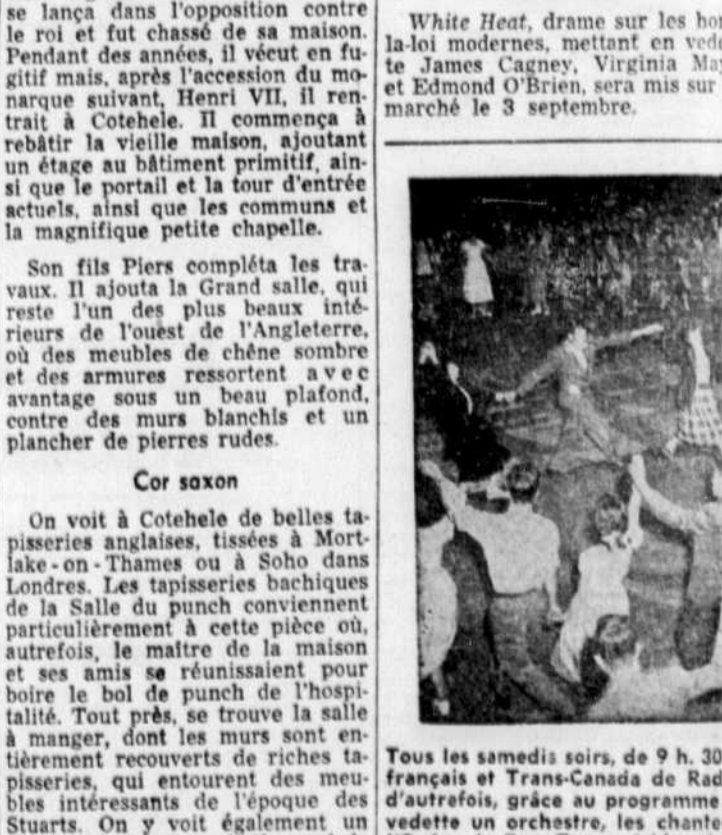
se lança dans l'opposition contre le roi et fut chassé de sa maison. Pendant des années, il vécut en fugitif mais, après l'accession du monarque suivant, Henri VII, il rentrait à Cotehele. Il commença à rebâtir la vieille maison, ajoutant un étage au bâtiment primitif, ainsi que le portail et la tour d'entrée actuels, ainsi que les communs et la magnifique petite chapelle.

Son fils Piers compléta les travaux. Il ajouta la Grand salle, qui reste l'un des plus beaux intérieurs de l'ouest de l'Angleterre, où des meubles de chêne sombre et des armures ressortent avec avantage sous un beau plafond, contre des murs blanchis et un plancher de pierres rudes.

Cor saxon

On voit à Cotehele de belles tapisseries anglaises, tissées à Mortlake-on-Thames ou à Soho dans Londres. Les tapisseries bachiques de la Salle du punch conviennent particulièrement à cette pièce où, autrefois, le maître de la maison et ses amis se réunissaient pour boire le bol de punch de l'hospitalité. Tout près, se trouve la salle à manger, dont les murs sont entièrement recouverts de riches tapisseries, qui entourent des meubles intéressants de l'époque des Stuarts. On y voit également un

White Heat, drame sur les hor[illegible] la-loi modernes, mettant en ved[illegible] te James Cagney, Virginia Ma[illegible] et Edmond O'Brien, sera mis sur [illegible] marché le 3 septembre.

Tous les samedis soirs, de 9 h. 30 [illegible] français et Trans-Canada de Rad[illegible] d'autrefois, grâce au programme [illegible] vedette un orchestre, les chant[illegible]